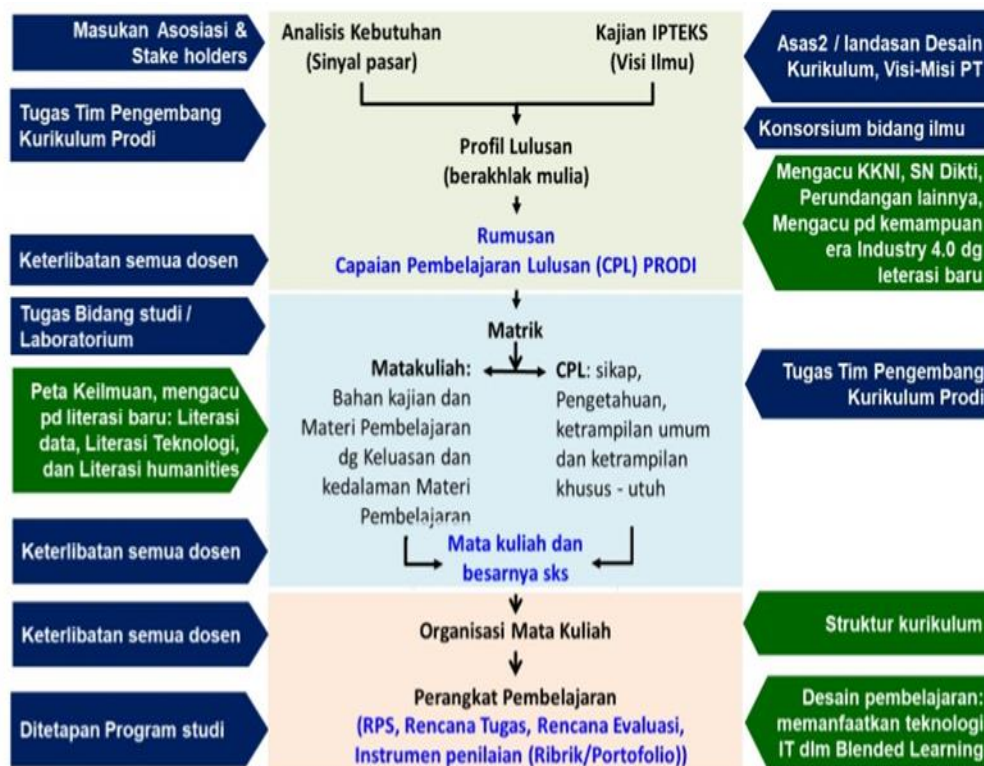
Masukan Asosiasi & Stake holders

Analisis Kebutuhan (Sinyal pasar)

Kajian IPTEKS (Visi Ilmu)

Asas2 / landasan Desain Kurikulum, Visi-Misi PT

Tugas Tim Pengembang Kurikulum Prodi

Profil Lulusan (berakhlak mulia)

Konsorsium bidang ilmu

Mengacu KKNI, SN Dikti, Perundangan lainnya, Mengacu pd kemampuan era Industry 4.0 dg leterasi baru

Keterlibatan semua dosen

Rumusan Capaian Pembelajaran Lulusan (CPL) PRODI

Tugas Bidang studi / Laboratorium

Matrik

Matakuliah: Bahan kajian dan Materi Pembelajaran dg Keluasan dan kedalaman Materi Pembelajaran

CPL: sikap, Pengetahuan, ketrampilan umum dan ketrampilan khusus - utuh

Peta Keilmuan, mengacu pd literasi baru: Literasi data, Literasi Teknologi, dan Literasi humanities

Tugas Tim Pengembang Kurikulum Prodi

Keterlibatan semua dosen

Mata kuliah dan besarnya sks

Keterlibatan semua dosen

Organisasi Mata Kuliah

Struktur kurikulum

Ditetapan Program studi

Perangkat Pembelajaran (RPS, Rencana Tugas, Rencana Evaluasi, Instrumen penilaian (Ribrik/Portofolio))

Desain pembelajaran: memanfaatkan teknologi IT dlm Blended Learning